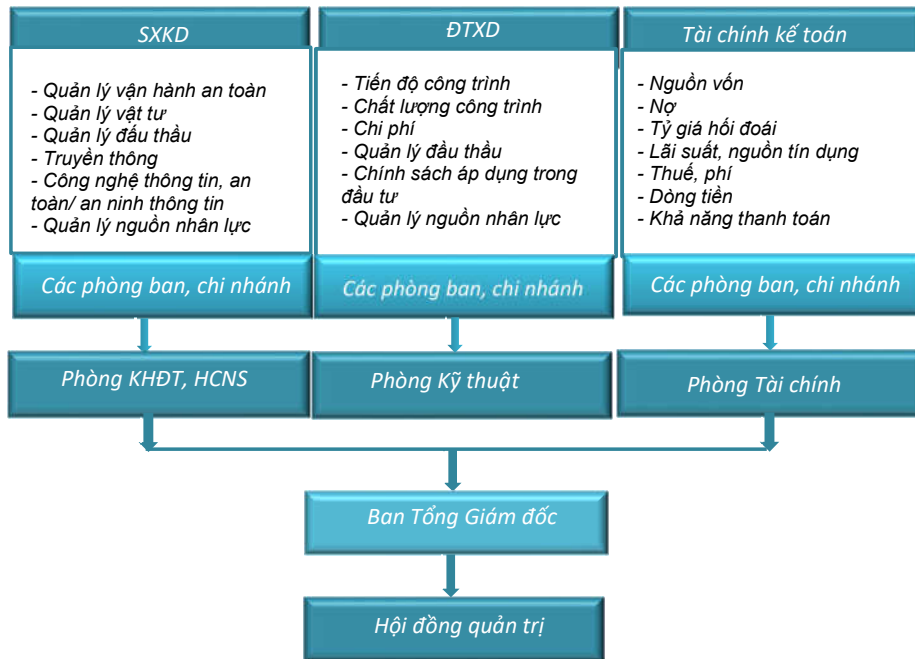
SXKD

- Quản lý vận hành an toàn
- Quản lý vật tư
- Quản lý đấu thầu
- Truyền thông
- Công nghệ thông tin, an toàn/ an ninh thông tin
- Quản lý nguồn nhân lực

Các phòng ban, chi nhánh

ĐTXD

- Tiến độ công trình
- Chất lượng công trình
- Chi phí
- Quản lý đấu thầu
- Chính sách áp dụng trong đầu tư
- Quản lý nguồn nhân lực

Các phòng ban, chi nhánh

Tài chính kế toán

- Nguồn vốn
- Nợ
- Tỷ giá hối đoái
- Lãi suất, nguồn tín dụng
- Thuế, phí
- Dòng tiền
- Khả năng thanh toán

Các phòng ban, chi nhánh

Phòng KHĐT, HCNS

Phòng Kỹ thuật

Phòng Tài chính

Ban Tổng Giám đốc

Hội đồng quản trị